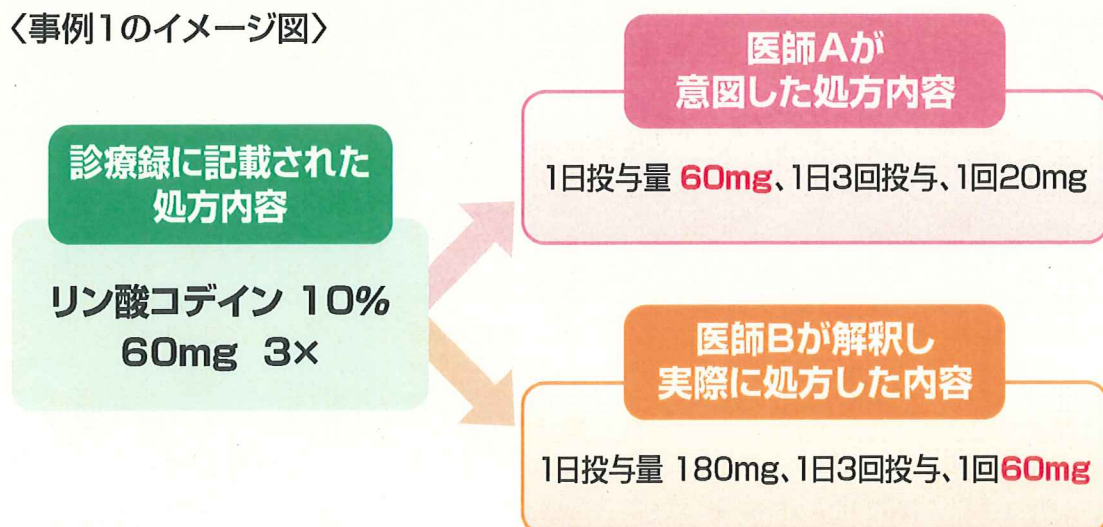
〈事例1のイメージ図〉

診療録に記載された処方内容

リン酸コデイン 10%
60mg 3×

医師Aが意図した処方内容

1日投与量 60mg、1日3回投与、1回20mg

医師Bが解釈し実際に処方した内容

1日投与量 180mg、1日3回投与、1回60mg